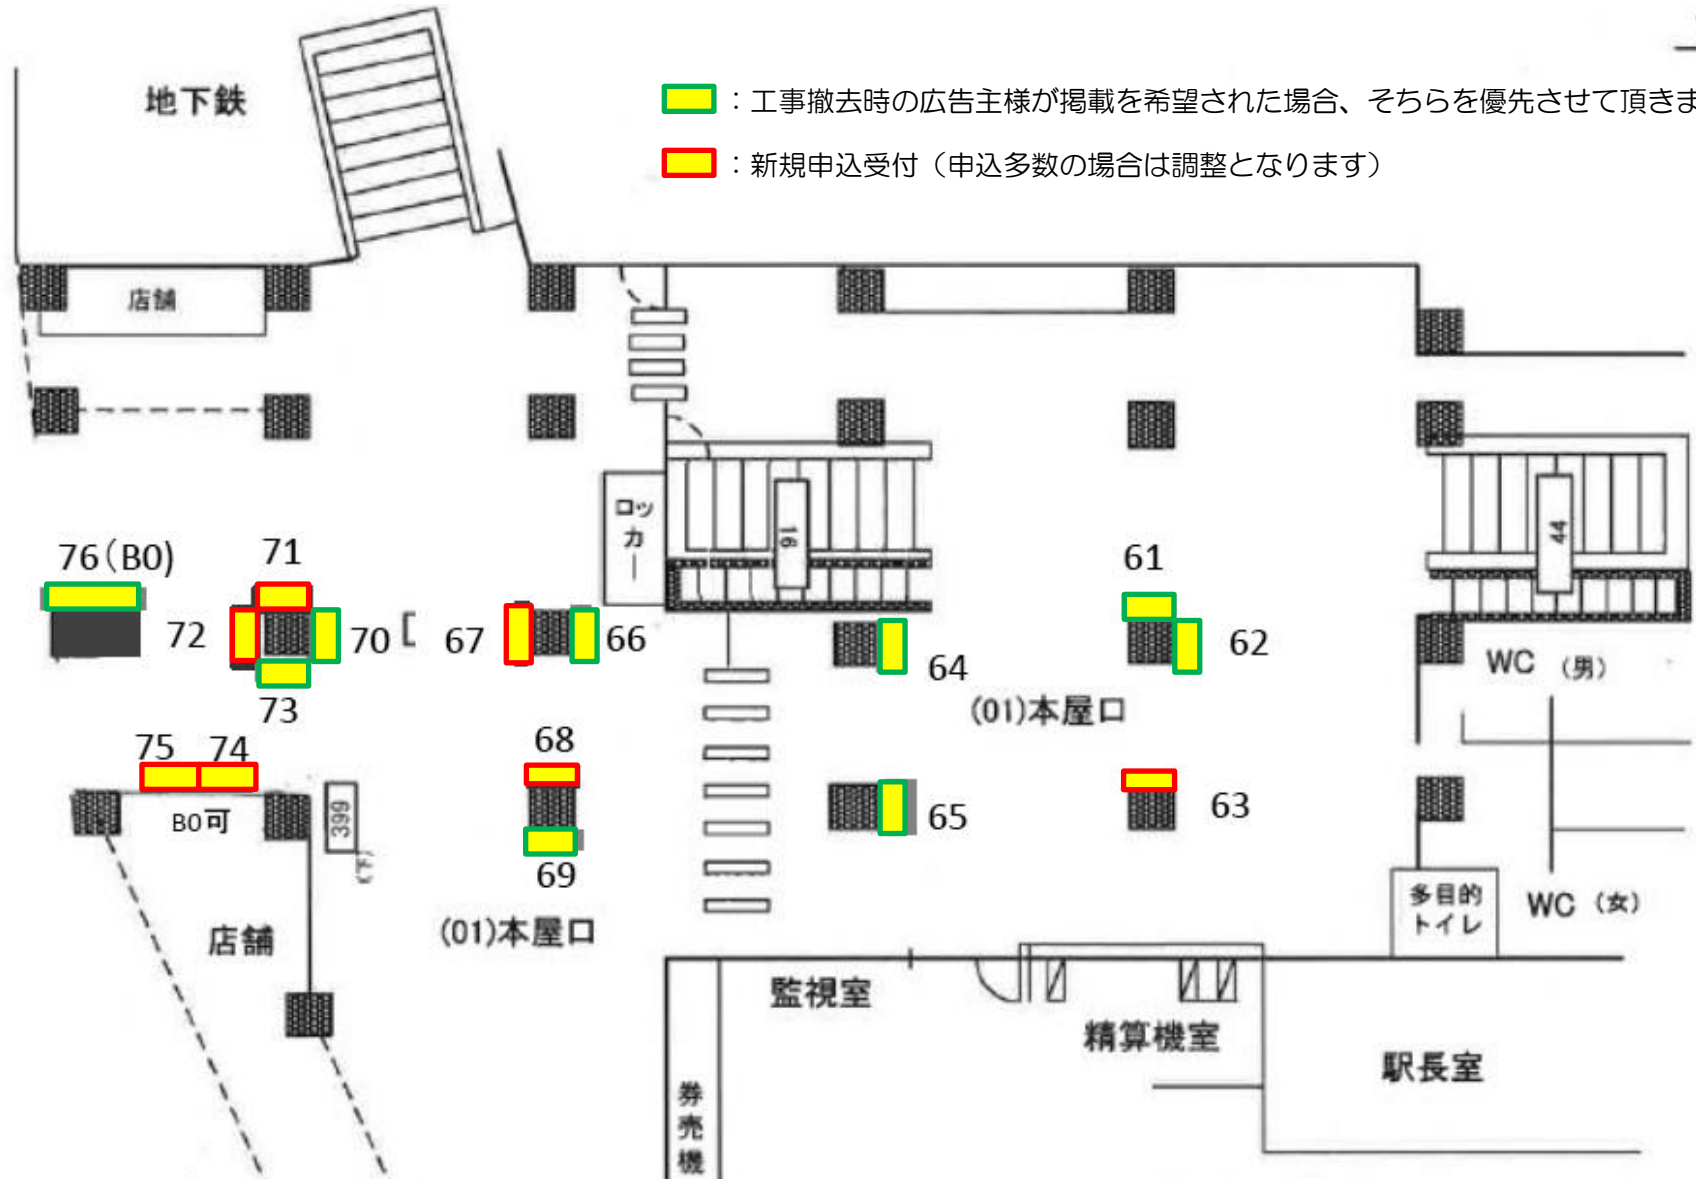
：工事撤去時の広告主様が掲載を希望された場合、そちらを優先させて頂きま

：新規申込受付（申込多数の場合は調整となります）

地下鉄

店舗

ロッカー

16

44

76（B0）

71

72

70

67

66

73

61

62

64

(01)本屋口

WC （男）

75

74

B0可

399

68

69

65

63

(01)本屋口

店舗

多目的トイレ

WC （女）

監視室

精算機室

駅長室

券売機